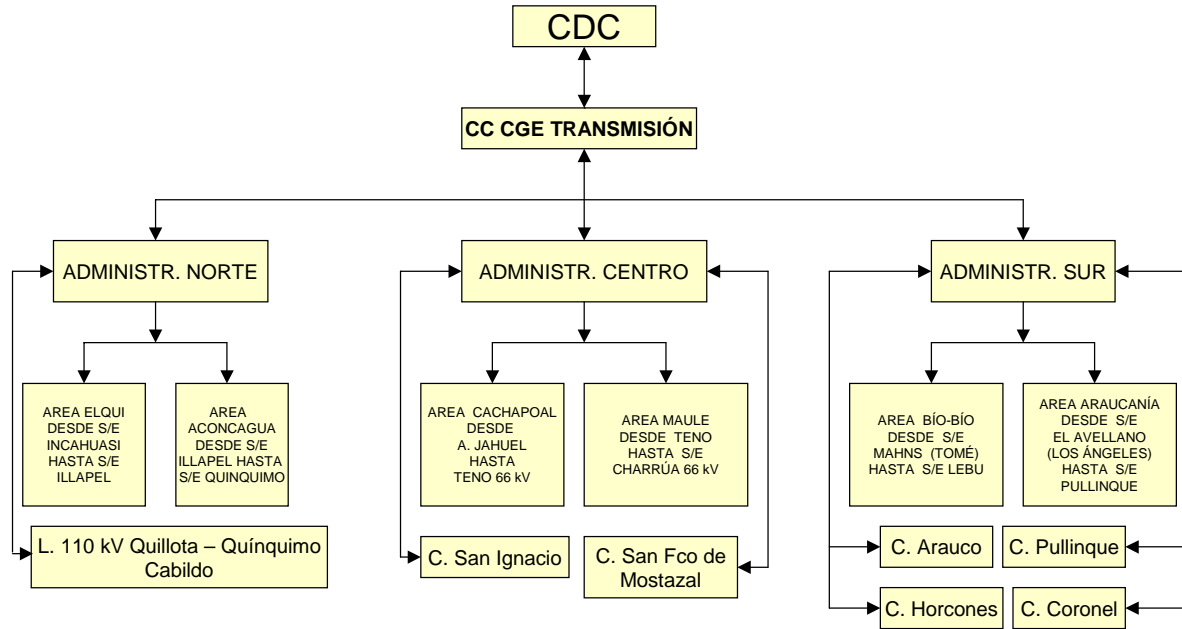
CDC

CC CGE TRANSMISIÓN

ADMINISTR. NORTE

AREA ELQUI DESDE S/E INCAHUASI HASTA S/E ILLAPEL

AREA ACONCAGUA DESDE S/E ILLAPEL HASTA S/E QUINQUIMO

L. 110 kV Quillota – Quínquimo Cabildo

ADMINISTR. CENTRO

AREA CACHAPOAL DESDE A. JAHUEL HASTA TENO 66 kV

AREA MAULE DESDE TENO HASTA S/E CHARRÚA 66 kV

C. San Ignacio

C. San Fco de Mostazal

ADMINISTR. SUR

AREA BÍO-BÍO DESDE S/E MAHNS (TOMÉ) HASTA S/E LEBU

AREA ARAUCANÍA DESDE S/E EL AVELLANO (LOS ÁNGELES) HASTA S/E PULLINQUE

C. Arauco

C. Pullinque

C. Horcones

C. Coronel